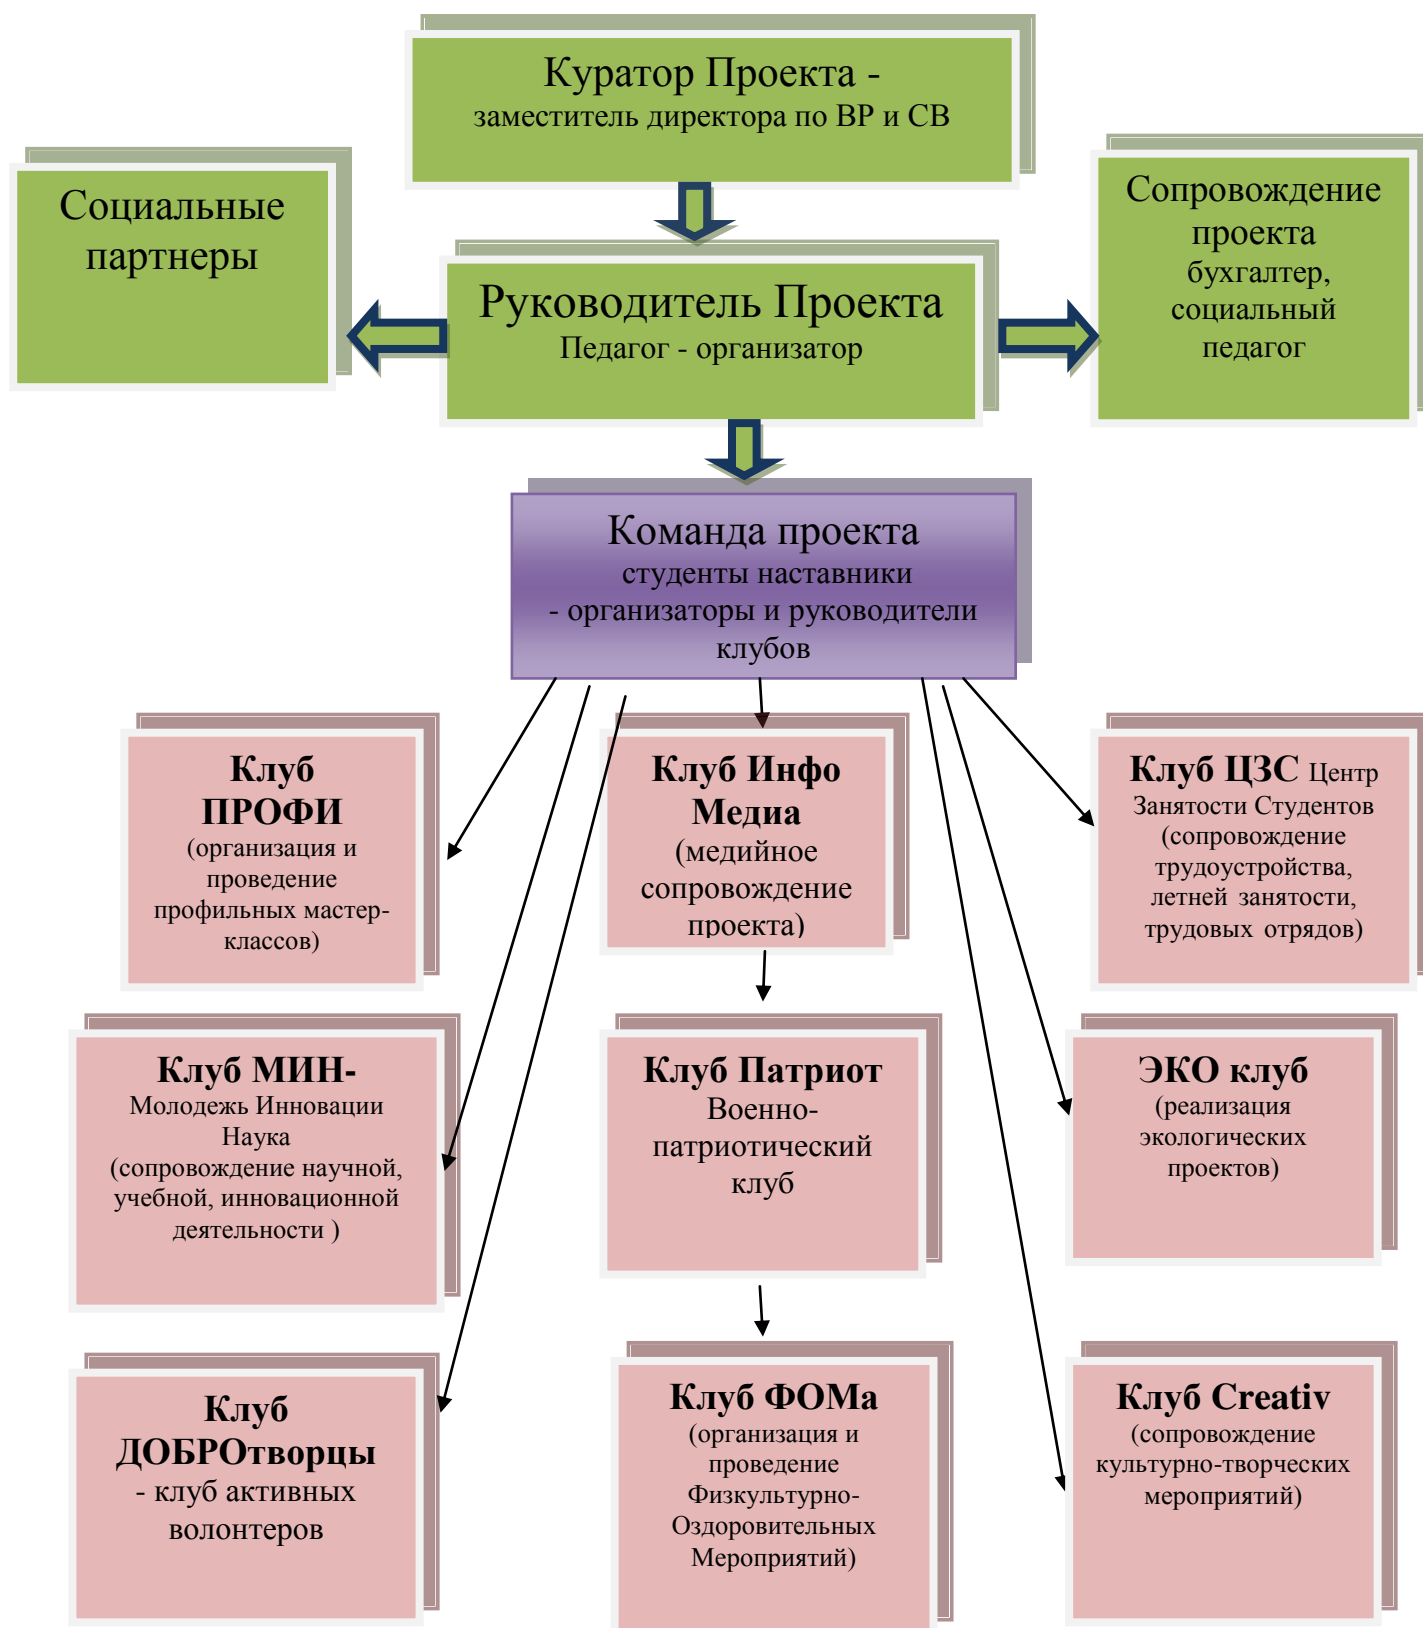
Куратор Проекта - заместитель директора по ВР и СВ

Социальные партнеры

Руководитель Проекта Педагог - организатор

Сопровождение проекта бухгалтер, социальный педагог

Команда проекта студенты наставники - организаторы и руководители клубов

Клуб ПРОФИ (организация и проведение профильных мастер-классов)

Клуб Инфо Медиа (медийное сопровождение проекта)

Клуб ЦЗС Центр Занятости Студентов (сопровождение трудоустройства, летней занятости, трудовых отрядов)

Клуб МИН- Молодежь Инновации Наука (сопровождение научной, учебной, инновационной деятельности )

Клуб Патриот Военно-патриотический клуб

ЭКО клуб (реализация экологических проектов)

Клуб ДОБРОтворцы - клуб активных волонтеров

Клуб ФОМа (организация и проведение Физкультурно-Оздоровительных Мероприятий)

Клуб Creativ (сопровождение культурно-творческих мероприятий)